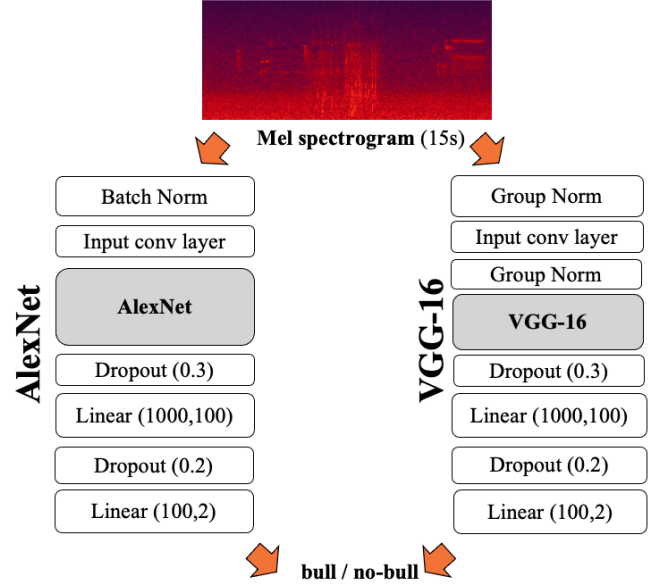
Mel spectrogram (15s)

AlexNet

Batch Norm

Input conv layer

AlexNet

Dropout (0.3)

Linear (1000,100)

Dropout (0.2)

Linear (100,2)

VGG-16

Group Norm

Input conv layer

Group Norm

VGG-16

Dropout (0.3)

Linear (1000,100)

Dropout (0.2)

Linear (100,2)

bull / no-bull